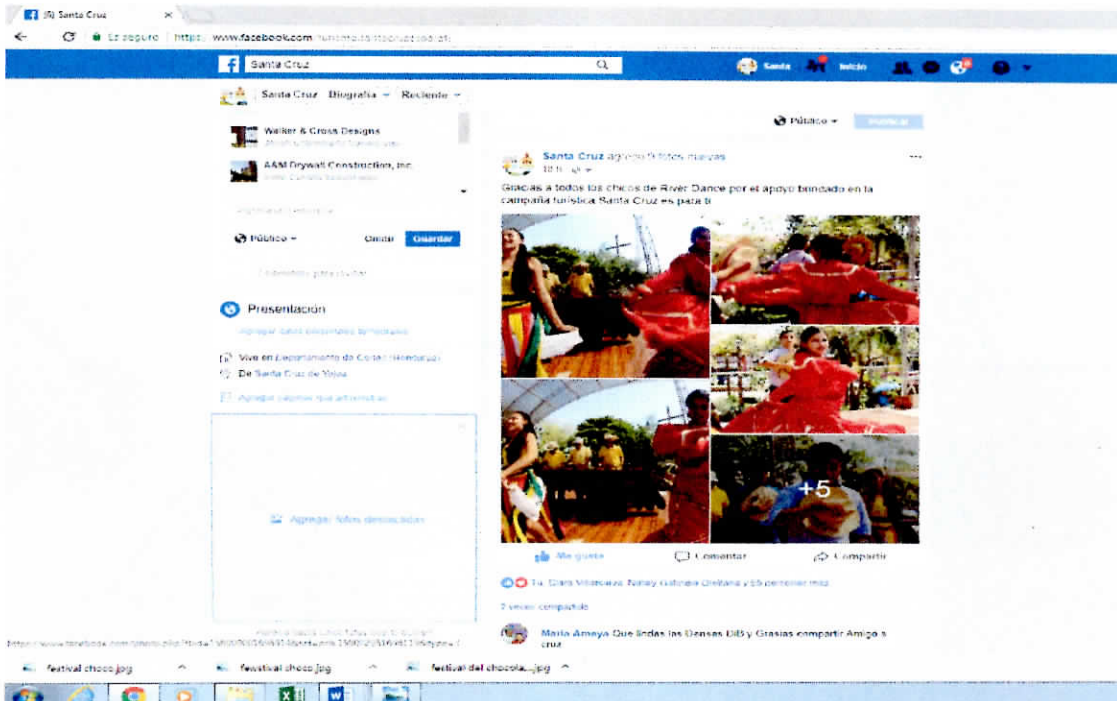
(5) Santa Cruz

Es seguro | https://www.facebook.com/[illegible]

Santa Cruz

Santa Inicio

Santa Cruz Biografía Reciente

Walker & Cross Designs
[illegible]

A&M Drywall Construction, Inc.
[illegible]

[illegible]

Público Omitir Guardar

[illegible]

Presentación

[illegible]

Vive en Departamento de Copán (Honduras)

De Santa Cruz de Yojoa

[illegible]

Agregar fotos destacadas

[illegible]

Público Publicar

Santa Cruz agregó 9 fotos nuevas
18 h

Gracias a todos los chicos de River Dance por el apoyo brindado en la campaña turística Santa Cruz es para ti

+5

Me gusta Comentar Compartir

Tú, Clara Villanueva, Nancy Gabriela Orellana y 55 personas más

7 veces compartido

Maria Amaya Que lindas las Danzas DB y Grasias compartir Amigo s cruz

https://www.facebook.com/photo.php?fbid=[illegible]

festival choco.jpg

fewstival choco.jpg

festival del chocola....jpg